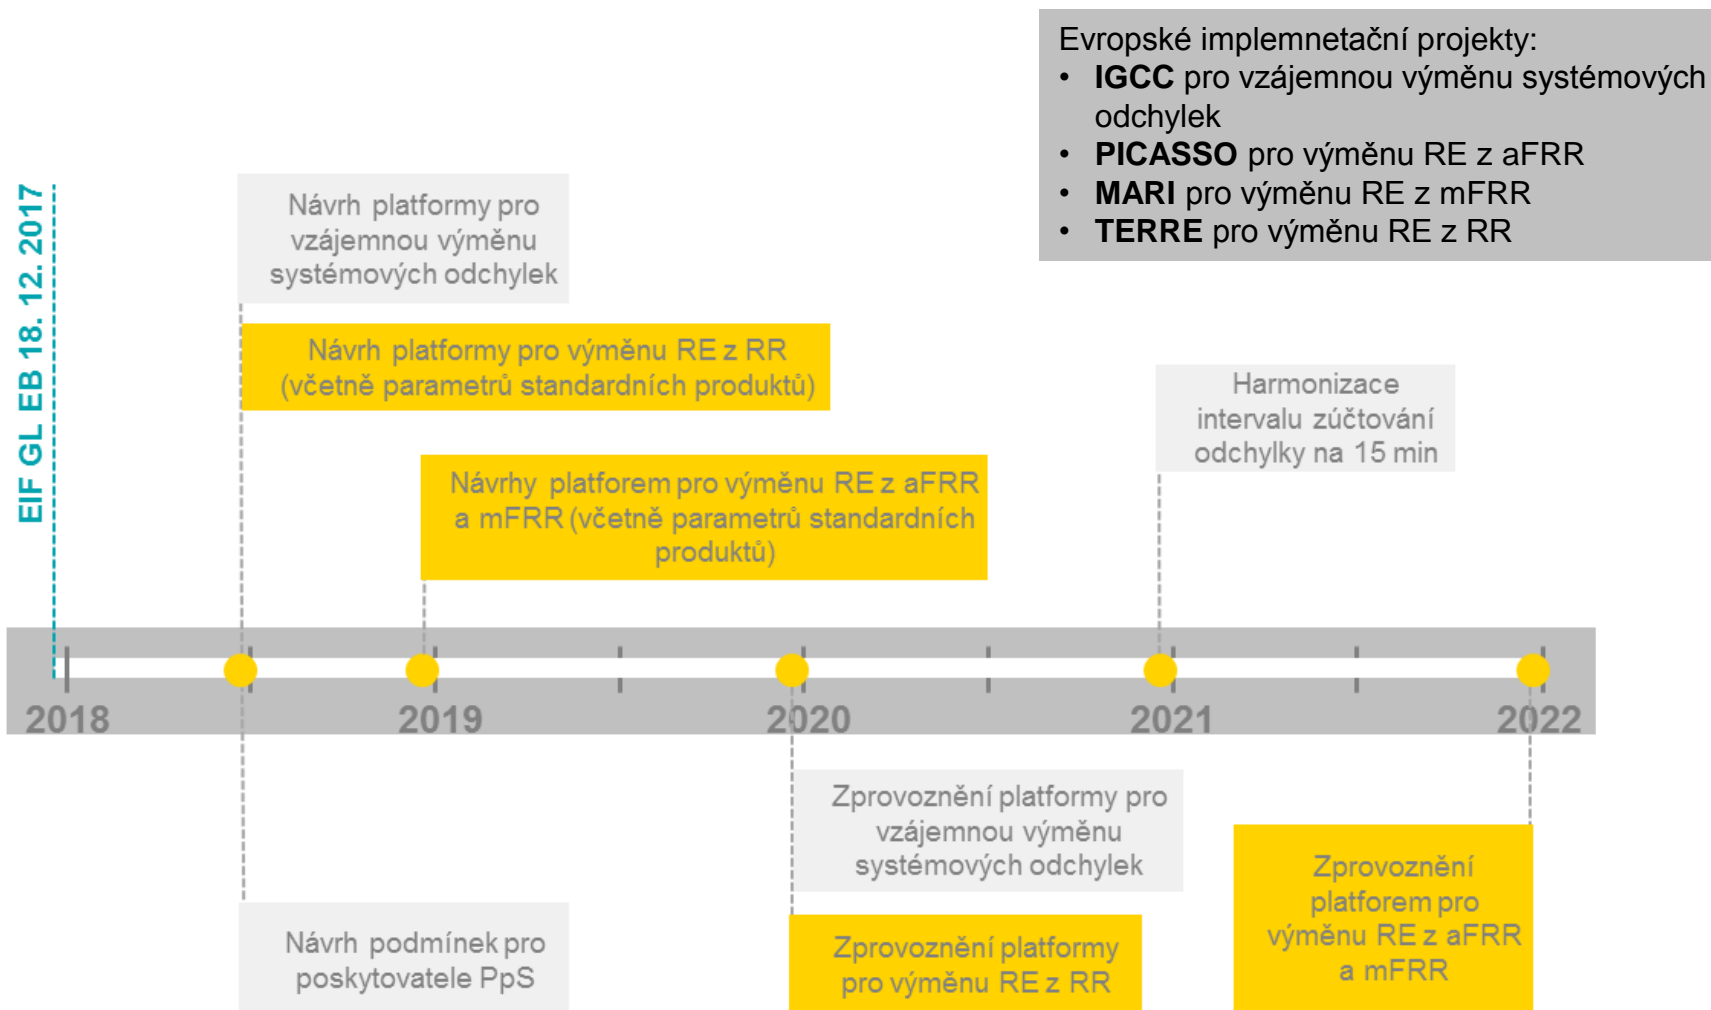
Evropské implemnetační projekty:
• **IGCC** pro vzájemnou výměnu systémových odchylek
• **PICASSO** pro výměnu RE z aFRR
• **MARI** pro výměnu RE z mFRR
• **TERRE** pro výměnu RE z RR

EIF GL EB 18. 12. 2017

Návrh platformy pro vzájemnou výměnu systémových odchylek

Návrh platformy pro výměnu RE z RR (včetně parametrů standardních produktů)

Návrhy platforem pro výměnu RE z aFRR a mFRR (včetně parametrů standardních produktů)

Harmonizace intervalu zúčtování odchylky na 15 min

2018

2019

2020

2021

2022

Zprovoznění platformy pro vzájemnou výměnu systémových odchylek

Zprovoznění platforem pro výměnu RE z aFRR a mFRR

Návrh podmínek pro poskytovatele PpS

Zprovoznění platformy pro výměnu RE z RR